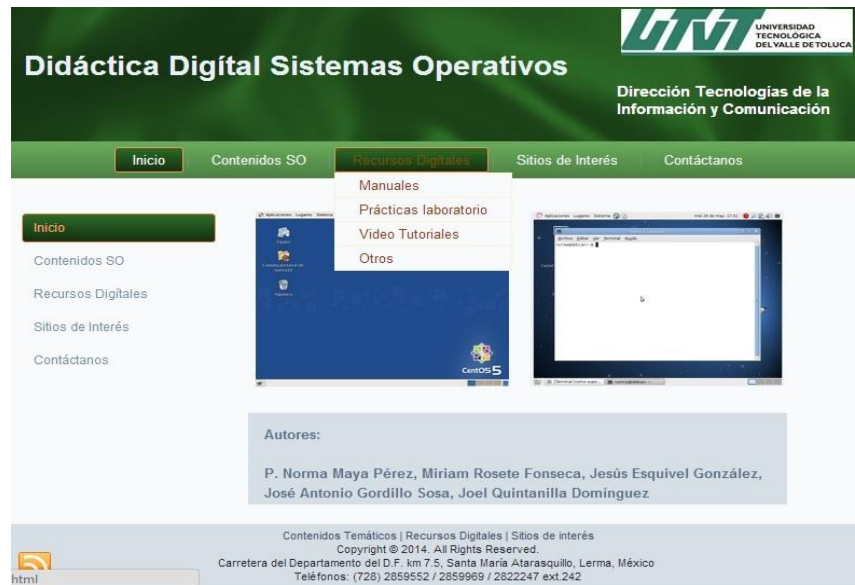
Didáctica Digítal Sistemas Operativos

UTVT UNIVERSIDAD TECNOLÓGICA DEL VALLE DE TOLUCA

Dirección Tecnologías de la Información y Comunicación

Inicio | Contenidos SO | Recursos Digitales | Sitios de Interés | Contáctanos

Manuales
Prácticas laboratorio
Video Tutoriales
Otros

Inicio
Contenidos SO
Recursos Digítales
Sitios de Interés
Contáctanos

CentOS 5

Autores:

P. Norma Maya Pérez, Miriam Rosete Fonseca, Jesús Esquivel González, José Antonio Gordillo Sosa, Joel Quintanilla Domínguez

Contenidos Temáticos | Recursos Digitales | Sitios de interés
Copyright © 2014. All Rights Reserved.
Carretera del Departamento del D.F. km 7.5, Santa María Atarasquillo, Lerma, México
Teléfonos: (728) 2859552 / 2859969 / 2822247 ext.242

html